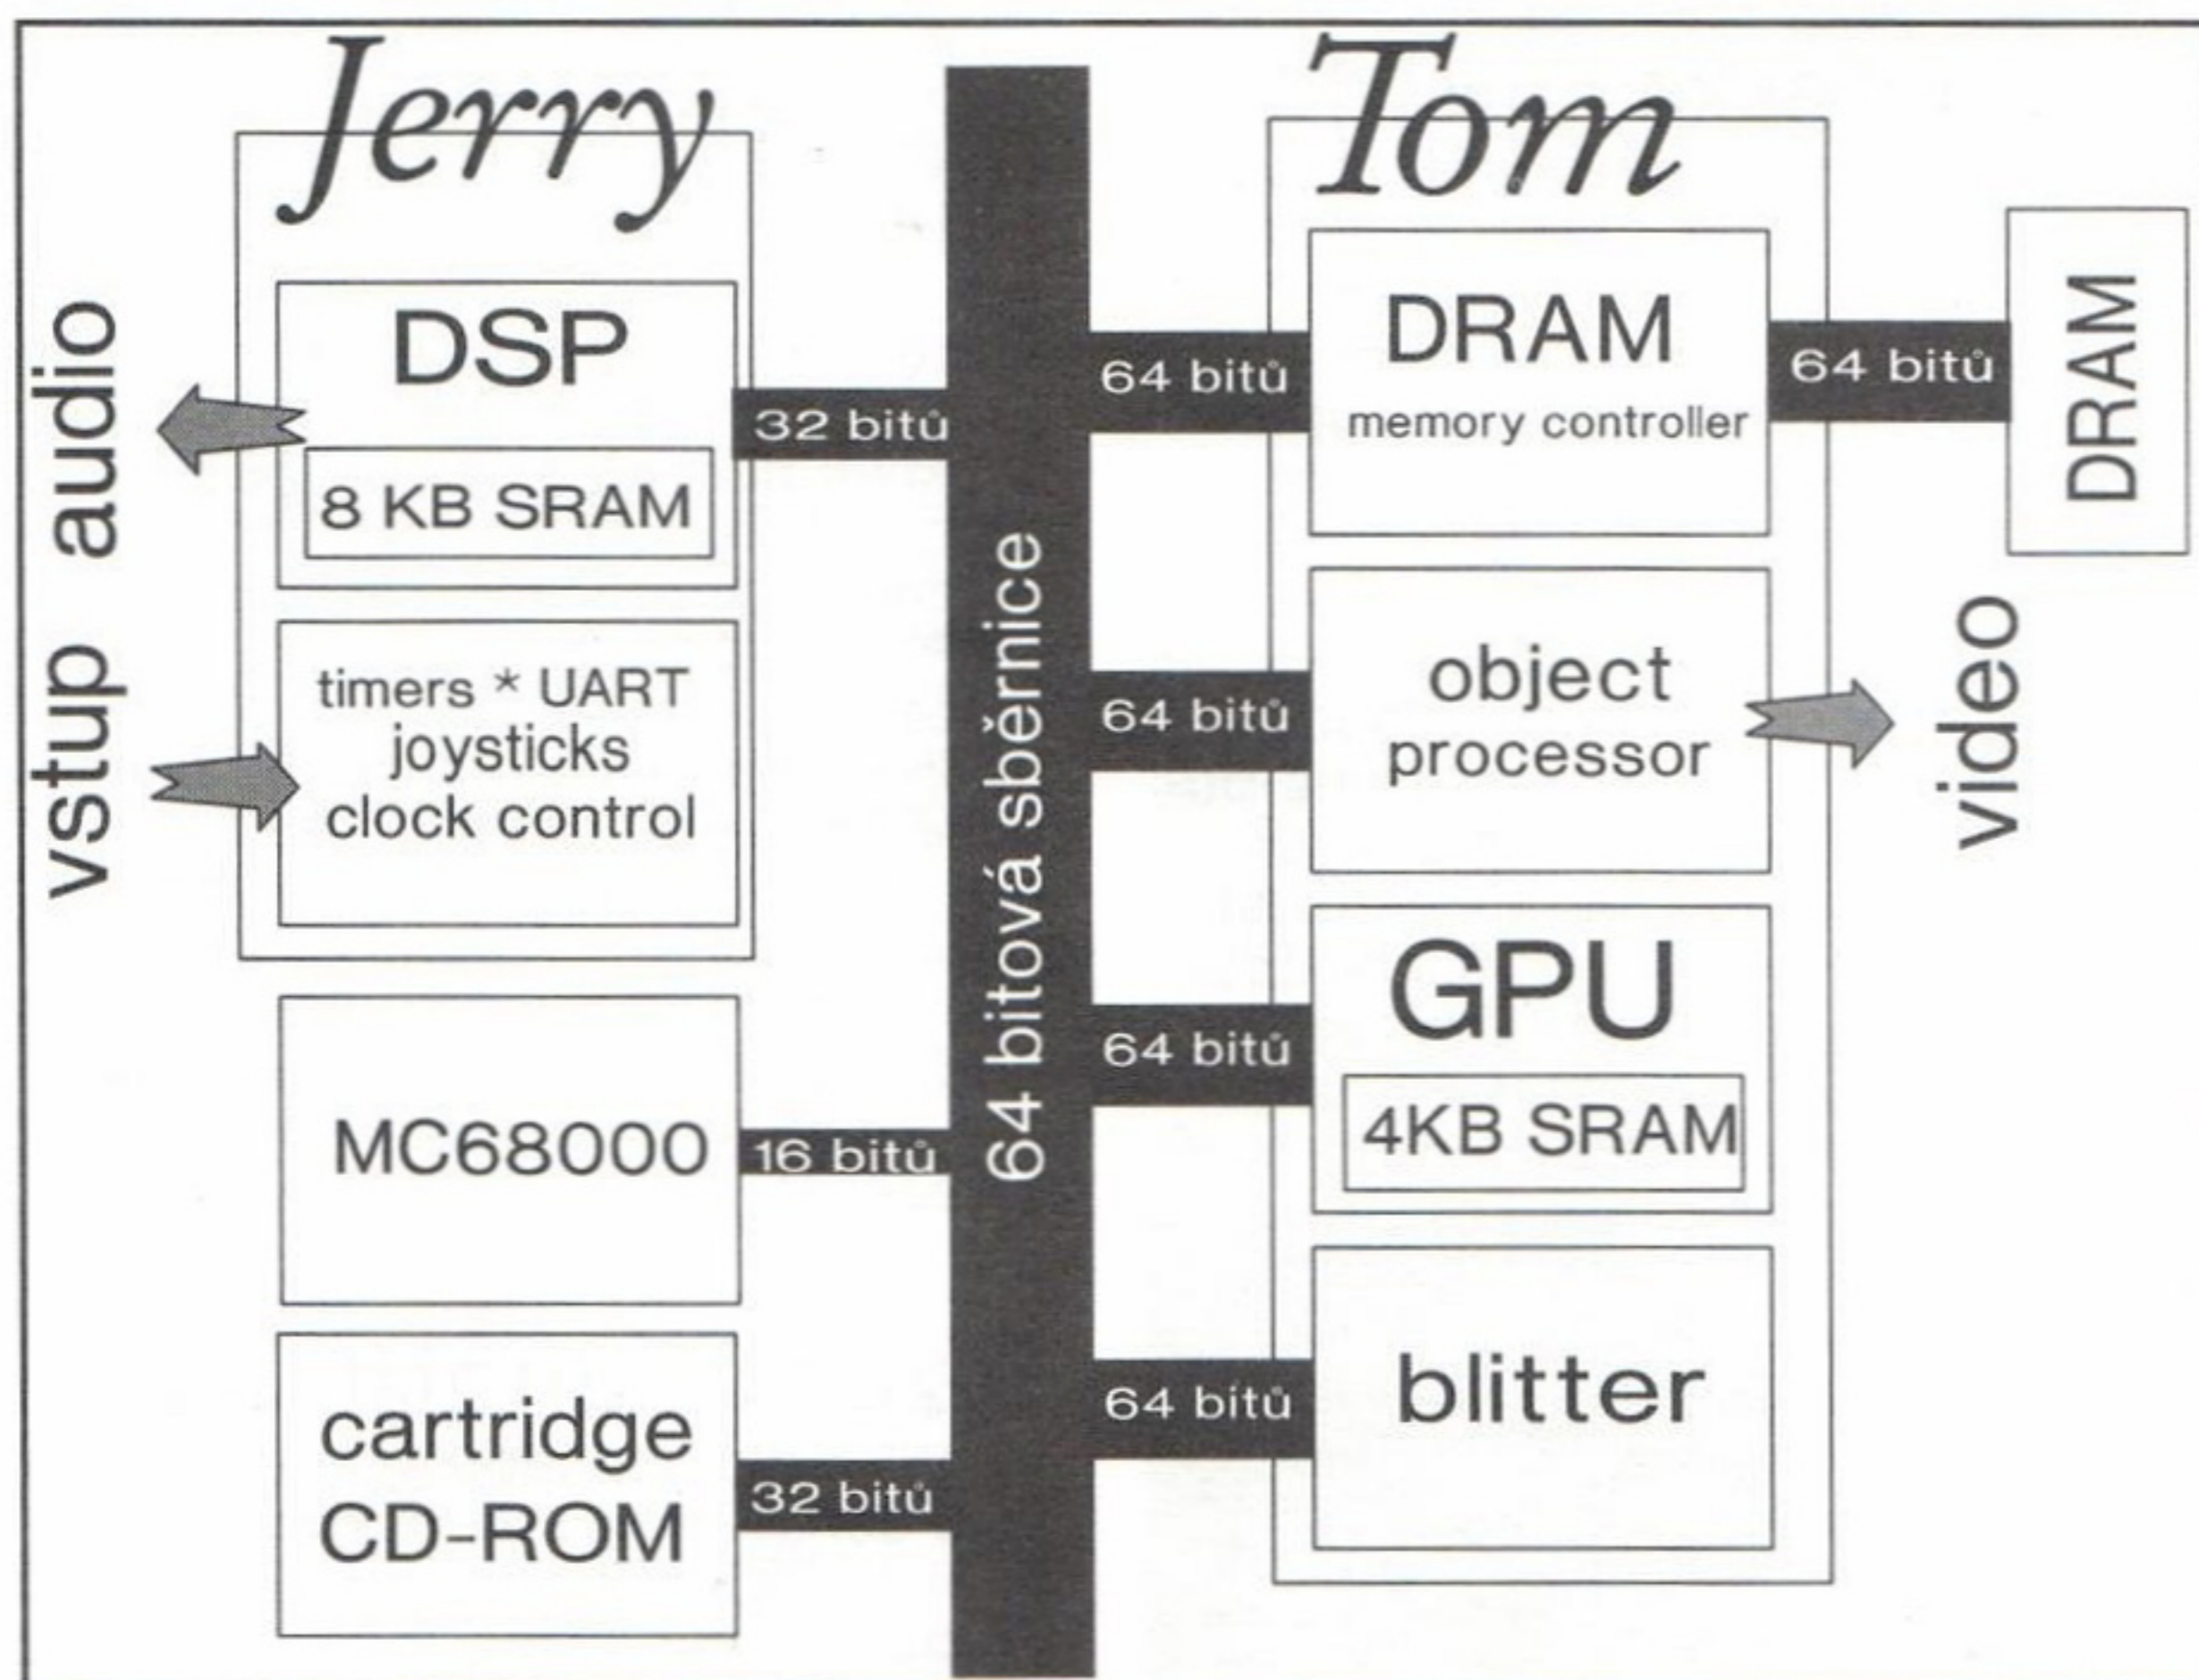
Jerry

Tom

DSP

8 KB SRAM

32 bitů

timers * UART
joysticks
clock control

vstup audio

MC68000

16 bitů

cartridge
CD-ROM

32 bitů

64 bitová sběrnice

64 bitů

DRAM
memory controller

64 bitů

DRAM

64 bitů

object
processor

video

64 bitů

GPU

4KB SRAM

64 bitů

blitter